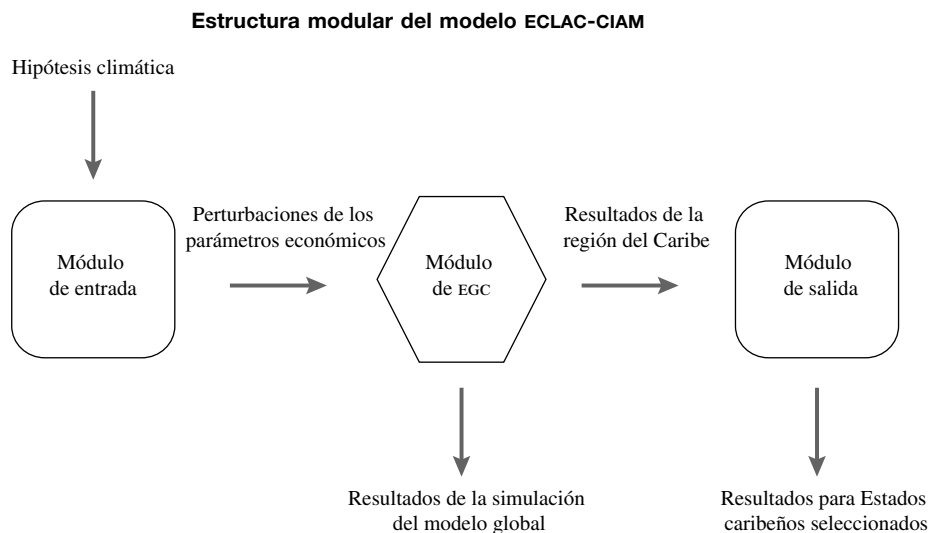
Estructura modular del modelo ECLAC-CIAM

Hipótesis climática

Módulo de entrada

Perturbaciones de los parámetros económicos

Módulo de EGC

Resultados de la región del Caribe

Módulo de salida

Resultados de la simulación del modelo global

Resultados para Estados caribeños seleccionados